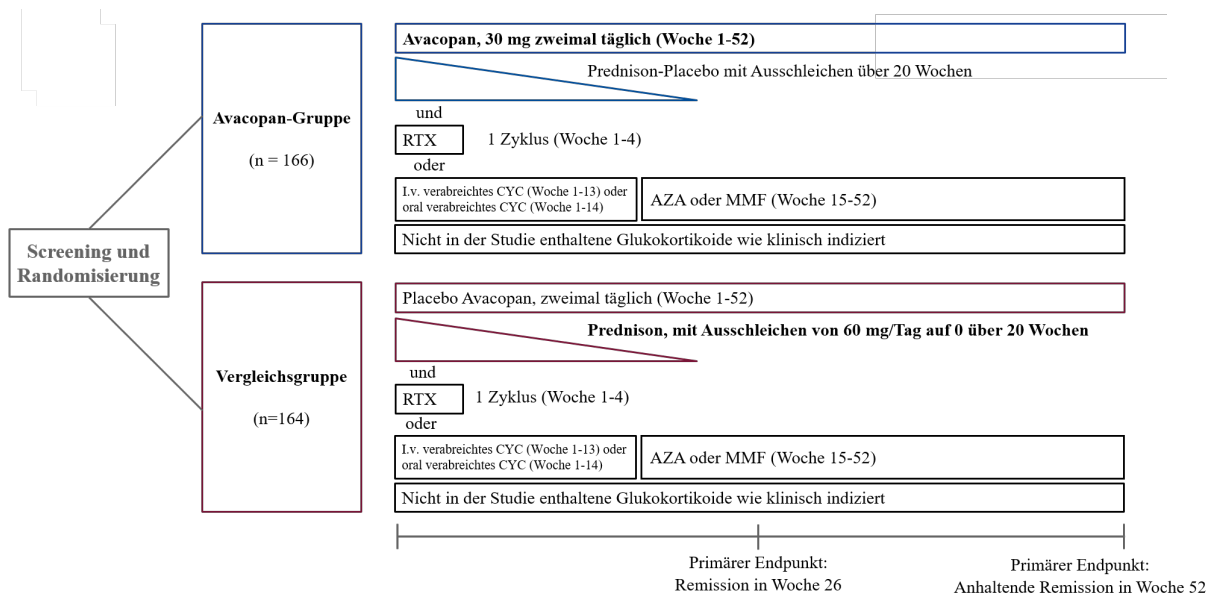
Screening und Randomisierung

Avacopan-Gruppe

(n = 166)

Avacopan, 30 mg zweimal täglich (Woche 1-52)

Prednison-Placebo mit Ausschleichen über 20 Wochen

und

RTX

1 Zyklus (Woche 1-4)

oder

I.v. verabreichtes CYC (Woche 1-13) oder oral verabreichtes CYC (Woche 1-14)

AZA oder MMF (Woche 15-52)

Nicht in der Studie enthaltene Glukokortikoide wie klinisch indiziert

Vergleichsgruppe

(n=164)

Placebo Avacopan, zweimal täglich (Woche 1-52)

Prednison, mit Ausschleichen von 60 mg/Tag auf 0 über 20 Wochen

und

RTX

1 Zyklus (Woche 1-4)

oder

I.v. verabreichtes CYC (Woche 1-13) oder oral verabreichtes CYC (Woche 1-14)

AZA oder MMF (Woche 15-52)

Nicht in der Studie enthaltene Glukokortikoide wie klinisch indiziert

Primärer Endpunkt: Remission in Woche 26

Primärer Endpunkt: Anhaltende Remission in Woche 52